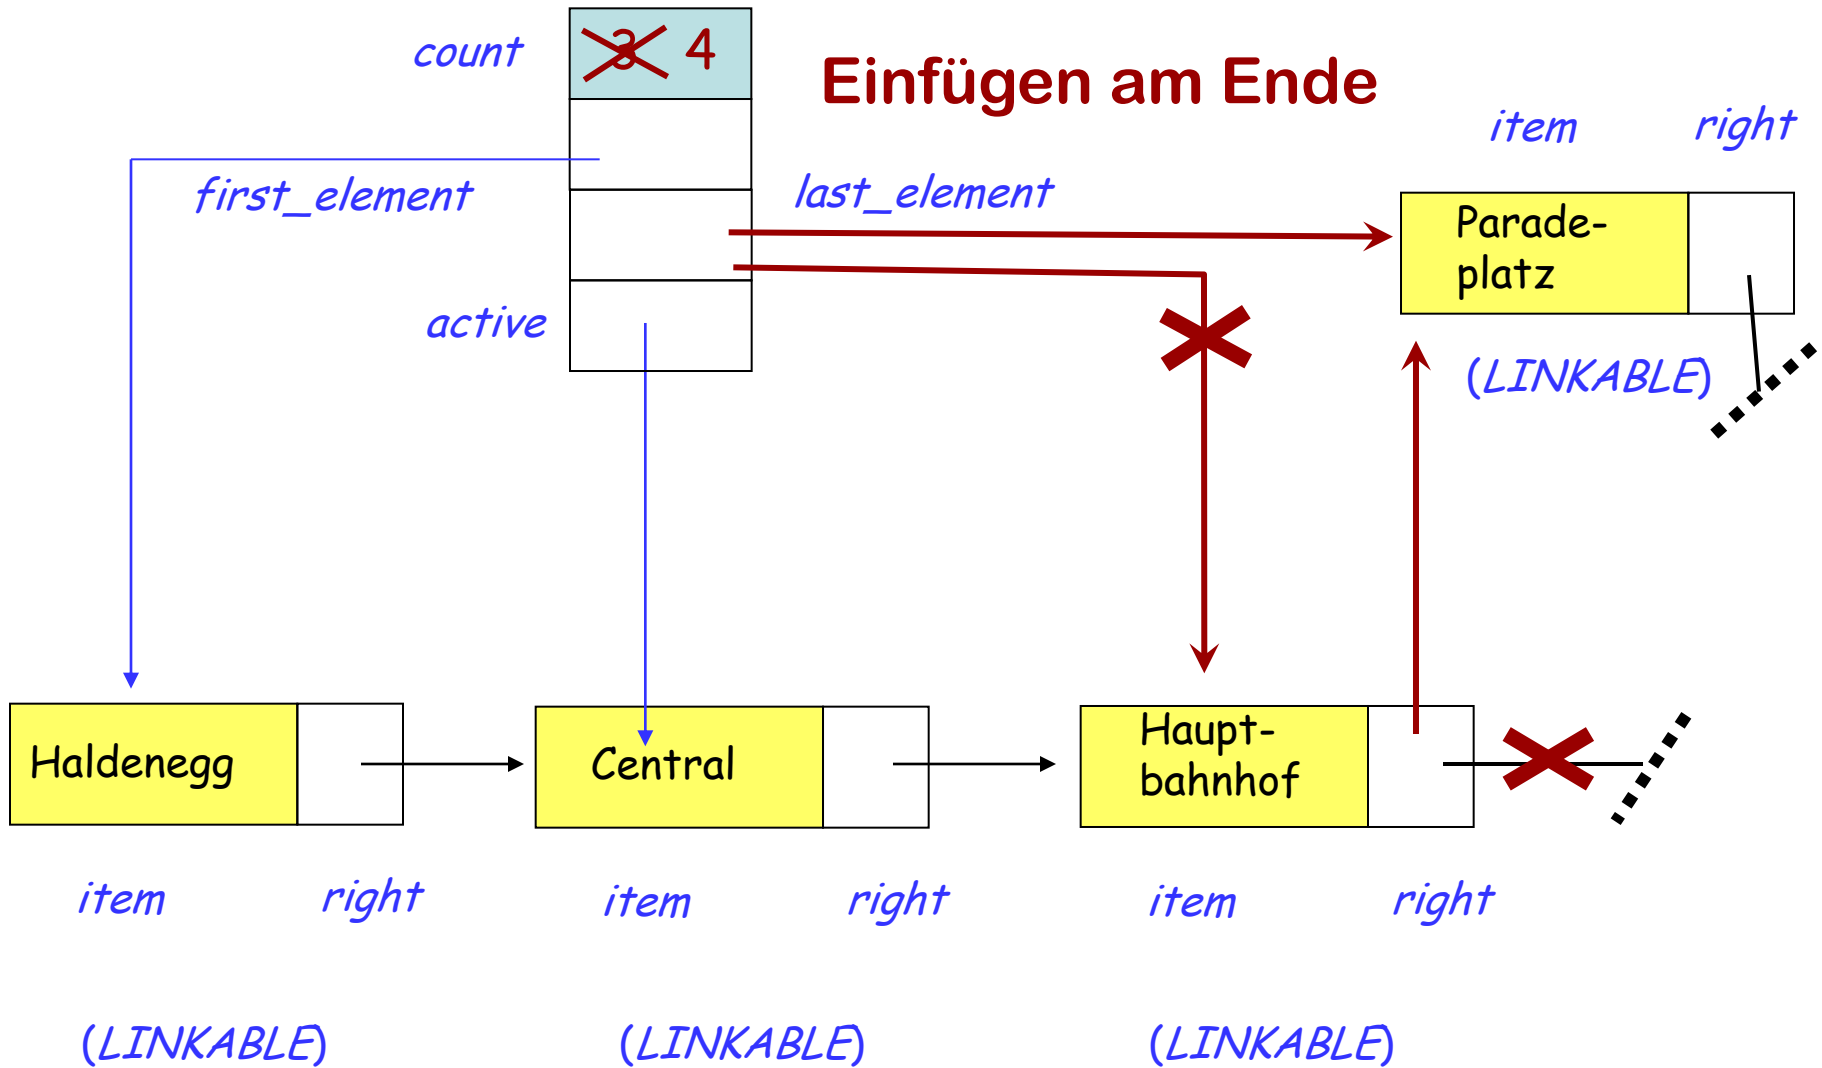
count 3 4

Einfügen am Ende

item right

first_element

last_element

Paradeplatz

active

(LINKABLE)

Haldenegg

Central

Hauptbahnhof

item right item right item right

(LINKABLE) (LINKABLE) (LINKABLE)